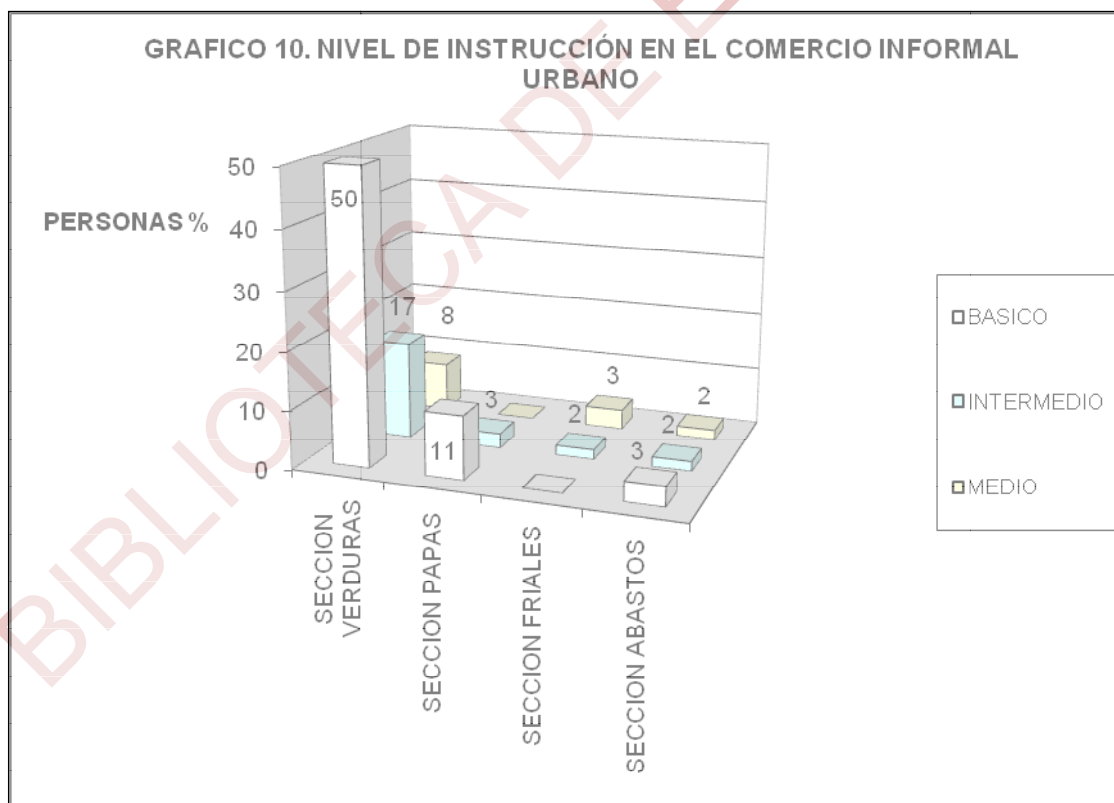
GRAFICO 10. NIVEL DE INSTRUCCIÓN EN EL COMERCIO INFORMAL URBANO

PERSONAS %

50
40
30
20
10
0

50
17
8
11
3
2
3
3
2
2

SECCION VERDURAS
SECCION PAPAS
SECCION FRIALES
SECCION ABASTOS

BASICO
INTERMEDIO
MEDIO

BIBLIOTECA DE E